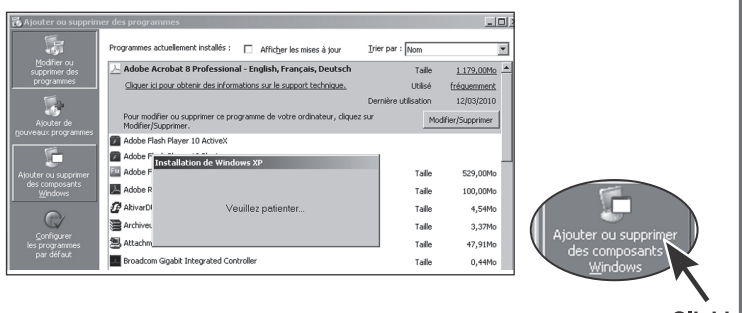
Ajouter ou supprimer des programmes

Modifier ou supprimer des programmes

Ajouter de nouveaux programmes

Ajouter ou supprimer des composants Windows

Configurer les programmes par défaut

Programmes actuellement installés : Afficher les mises à jour Trier par : Nom

Adobe Acrobat 8 Professional - English, Français, Deutsch Taille 1 179,00Mo

Cliquer ici pour obtenir des informations sur le support technique. Utilisé fréquemment

Dernière utilisation 12/03/2010

Pour modifier ou supprimer ce programme de votre ordinateur, cliquez sur Modifier/Supprimer. Modifier/Supprimer

Adobe Flash Player 10 ActiveX

Adobe F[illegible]

Adobe F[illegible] Taille 529,00Mo

Adobe R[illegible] Taille 100,00Mo

AltivarD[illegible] Taille 4,54Mo

Archivei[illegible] Taille 3,37Mo

Attachm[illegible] Taille 47,91Mo

Broadcom Gigabit Integrated Controller Taille 0,44Mo

Installation de Windows XP

Veuillez patienter...

Ajouter ou supprimer des composants Windows

Click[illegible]